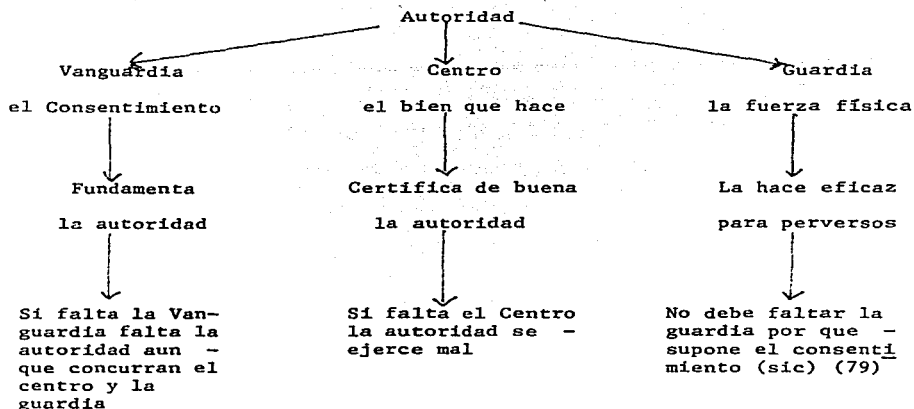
Autoridad

Vanguardia

el Consentimiento

Fundamenta

la autoridad

Si falta la Vanguardia falta la autoridad aun que concurran el centro y la guardia

Centro

el bien que hace

Certifica de buena

la autoridad

Si falta el Centro la autoridad se ejerce mal

Guardia

la fuerza física

La hace eficaz

para perversos

No debe faltar la guardia por que supone el consentimiento (sic) (79)